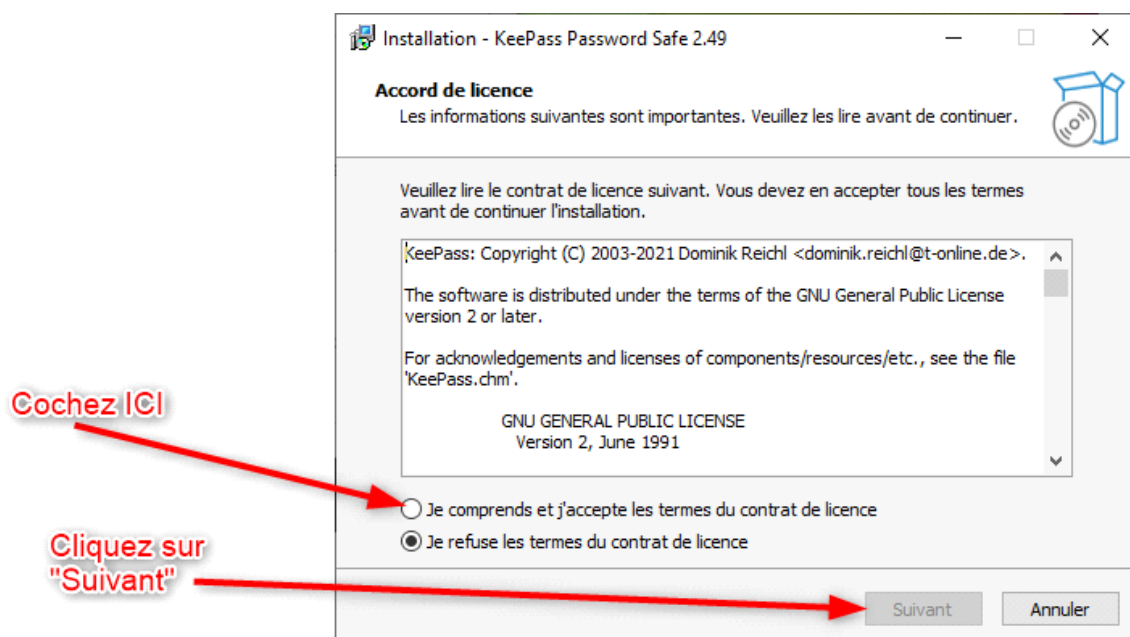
Installation - KeePass Password Safe 2.49

Accord de licence

Les informations suivantes sont importantes. Veuillez les lire avant de continuer.

Veuillez lire le contrat de licence suivant. Vous devez en accepter tous les termes avant de continuer l'installation.

KeePass: Copyright (C) 2003-2021 Dominik Reichl <dominik.reichl@t-online.de>.

The software is distributed under the terms of the GNU General Public License version 2 or later.

For acknowledgements and licenses of components/resources/etc., see the file 'KeePass.chm'.

GNU GENERAL PUBLIC LICENSE
Version 2, June 1991

Cochez ICI

Je comprends et j'accepte les termes du contrat de licence

Je refuse les termes du contrat de licence

Cliquez sur "Suivant"

Suivant

Annuler